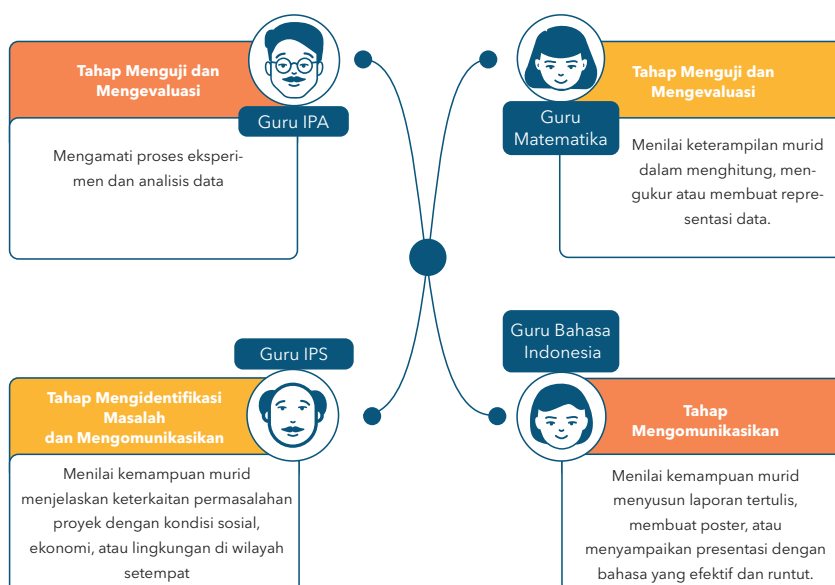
Tahap Menguji dan Mengevaluasi

Guru IPA

Mengamati proses eksperimen dan analisis data

Guru Matematika

Tahap Menguji dan Mengevaluasi

Menilai keterampilan murid dalam menghitung, mengukur atau membuat representasi data.

Guru IPS

Tahap Mengidentifikasi Masalah dan Mengomunikasikan

Menilai kemampuan murid menjelaskan keterkaitan permasalahan proyek dengan kondisi sosial, ekonomi, atau lingkungan di wilayah setempat

Guru Bahasa Indonesia

Tahap Mengomunikasikan

Menilai kemampuan murid menyusun laporan tertulis, membuat poster, atau menyampaikan presentasi dengan bahasa yang efektif dan runtut.